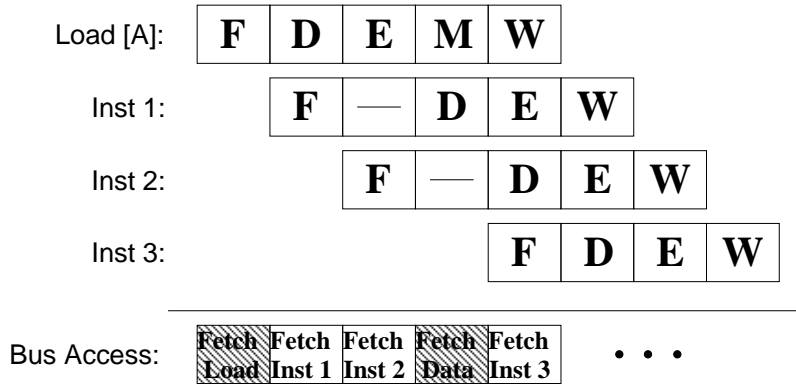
Load [A]:

| F | D | E | M | W |
|---|---|---|---|---|

Inst 1:

| F | — | D | E | W |
|---|---|---|---|---|

Inst 2:

| F | — | D | E | W |
|---|---|---|---|---|

Inst 3:

| F | D | E | W |
|---|---|---|---|

Bus Access:

| Fetch Load | Fetch Inst 1 | Fetch Inst 2 | Fetch Data | Fetch Inst 3 |
|---|---|---|---|---|

• • •